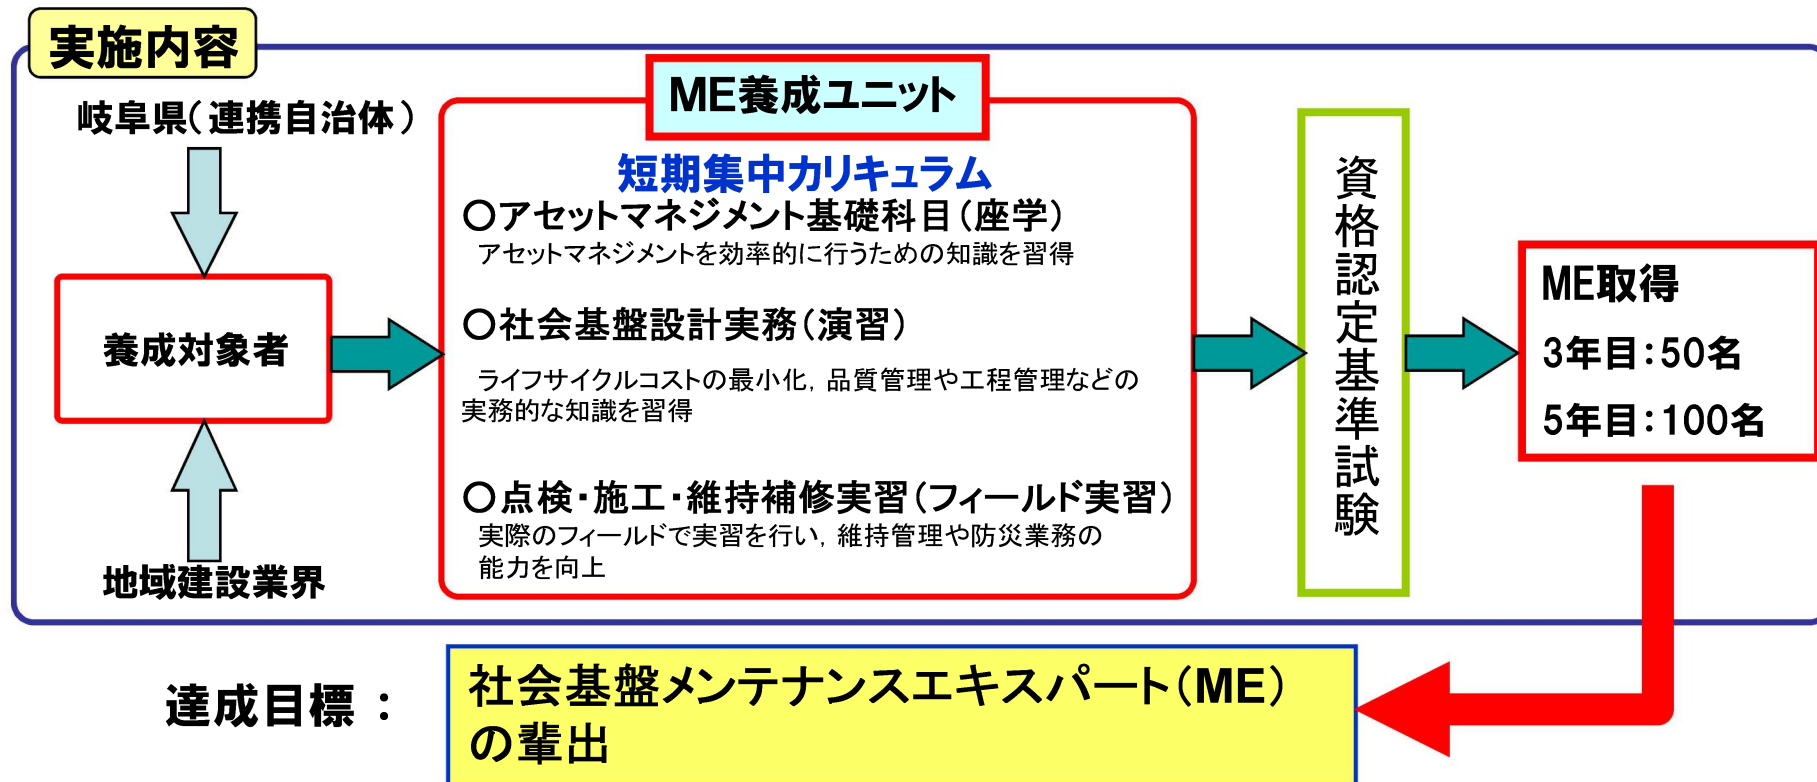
実施内容

岐阜県（連携自治体）

養成対象者

地域建設業界

ME養成ユニット

短期集中カリキュラム

○アセットマネジメント基礎科目（座学）
アセットマネジメントを効率的に行うための知識を習得

○社会基盤設計実務（演習）
ライフサイクルコストの最小化，品質管理や工程管理などの実務的な知識を習得

○点検・施工・維持補修実習（フィールド実習）
実際のフィールドで実習を行い，維持管理や防災業務の能力を向上

資格認定基準試験

ME取得
3年目：50名
5年目：100名

達成目標 ：

社会基盤メンテナンスエキスパート（ME）の輩出